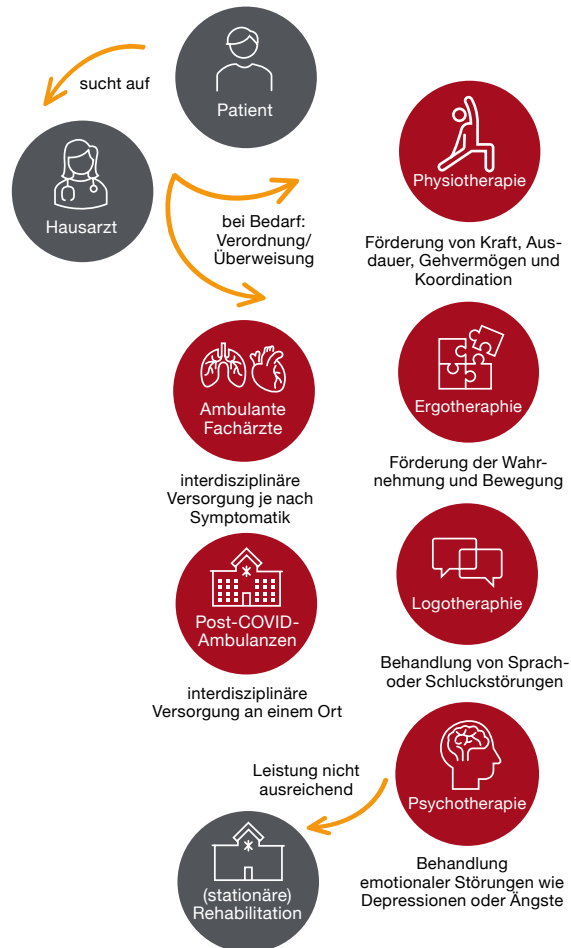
Patient

sucht auf

Hausarzt

bei Bedarf: Verordnung/ Überweisung

Physiotherapie

Förderung von Kraft, Ausdauer, Gehvermögen und Koordination

Ambulante Fachärzte

interdisziplinäre Versorgung je nach Symptomatik

Ergotheraphie

Förderung der Wahrnehmung und Bewegung

Post-COVID-Ambulanzen

interdisziplinäre Versorgung an einem Ort

Logotheraphie

Behandlung von Sprach- oder Schluckstörungen

Leistung nicht ausreichend

Psychotherapie

Behandlung emotionaler Störungen wie Depressionen oder Ängste

(stationäre) Rehabilitation